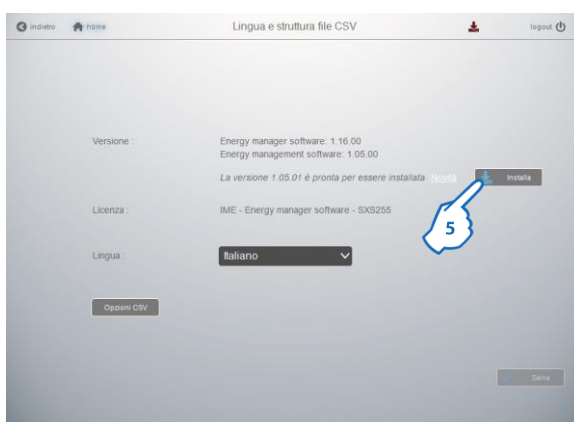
indietro home Lingua e struttura file CSV logout

Versione : Energy manager software: 1.16.00
Energy management software: 1.05.00
La versione 1.05.01 è pronta per essere installata Novità Installa

5

Licenza : IME - Energy manager software - SXS255

Lingua : Italiano

Opzioni CSV

Salva